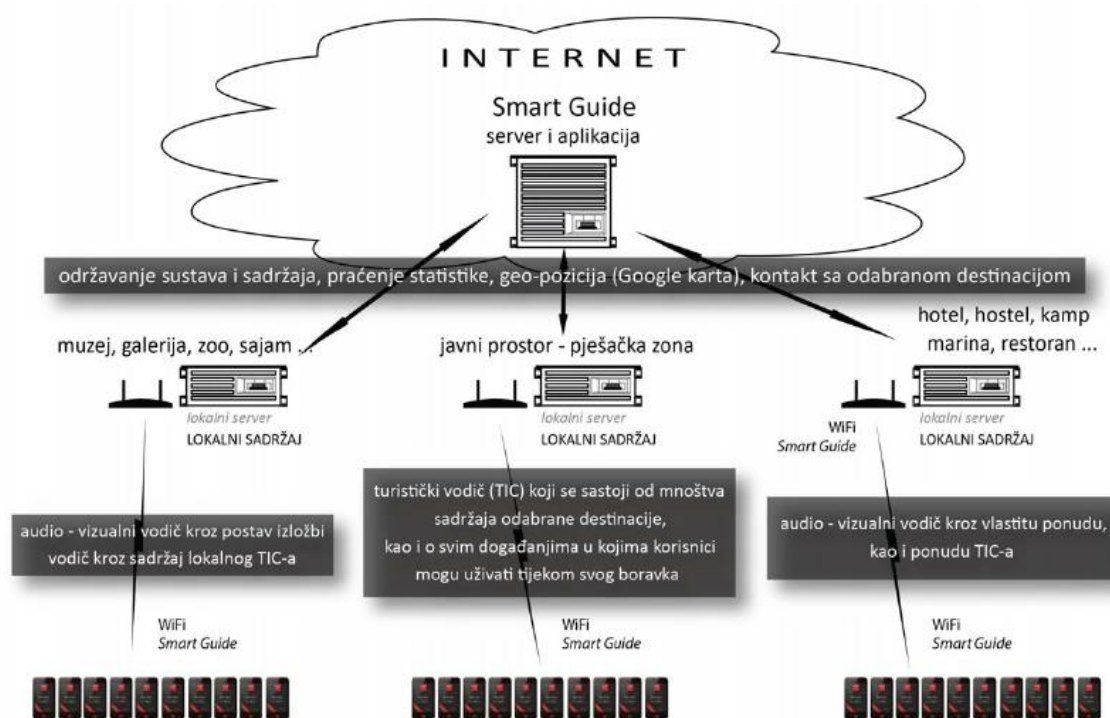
INTERNET

Smart Guide
server i aplikacija

održavanje sustava i sadržaja, praćenje statistike, geo-pozicija (Google karta), kontakt sa odabranom destinacijom

muzej, galerija, zoo, sajam ...

javni prostor - pješačka zona

hotel, hostel, kamp
marina, restoran ...

lokalni server
LOKALNI SADRŽAJ

lokalni server
LOKALNI SADRŽAJ

WiFi
Smart Guide

lokalni server
LOKALNI SADRŽAJ

audio - vizualni vodič kroz postav izložbi
vodič kroz sadržaj lokalnog TIC-a

turistički vodič (TIC) koji se sastoji od mnoštva sadržaja odabrane destinacije, kao i o svim događanjima u kojima korisnici mogu uživati tijekom svog boravka

audio - vizualni vodič kroz vlastitu ponudu, kao i ponudu TIC-a

WiFi
Smart Guide

WiFi
Smart Guide

WiFi
Smart Guide